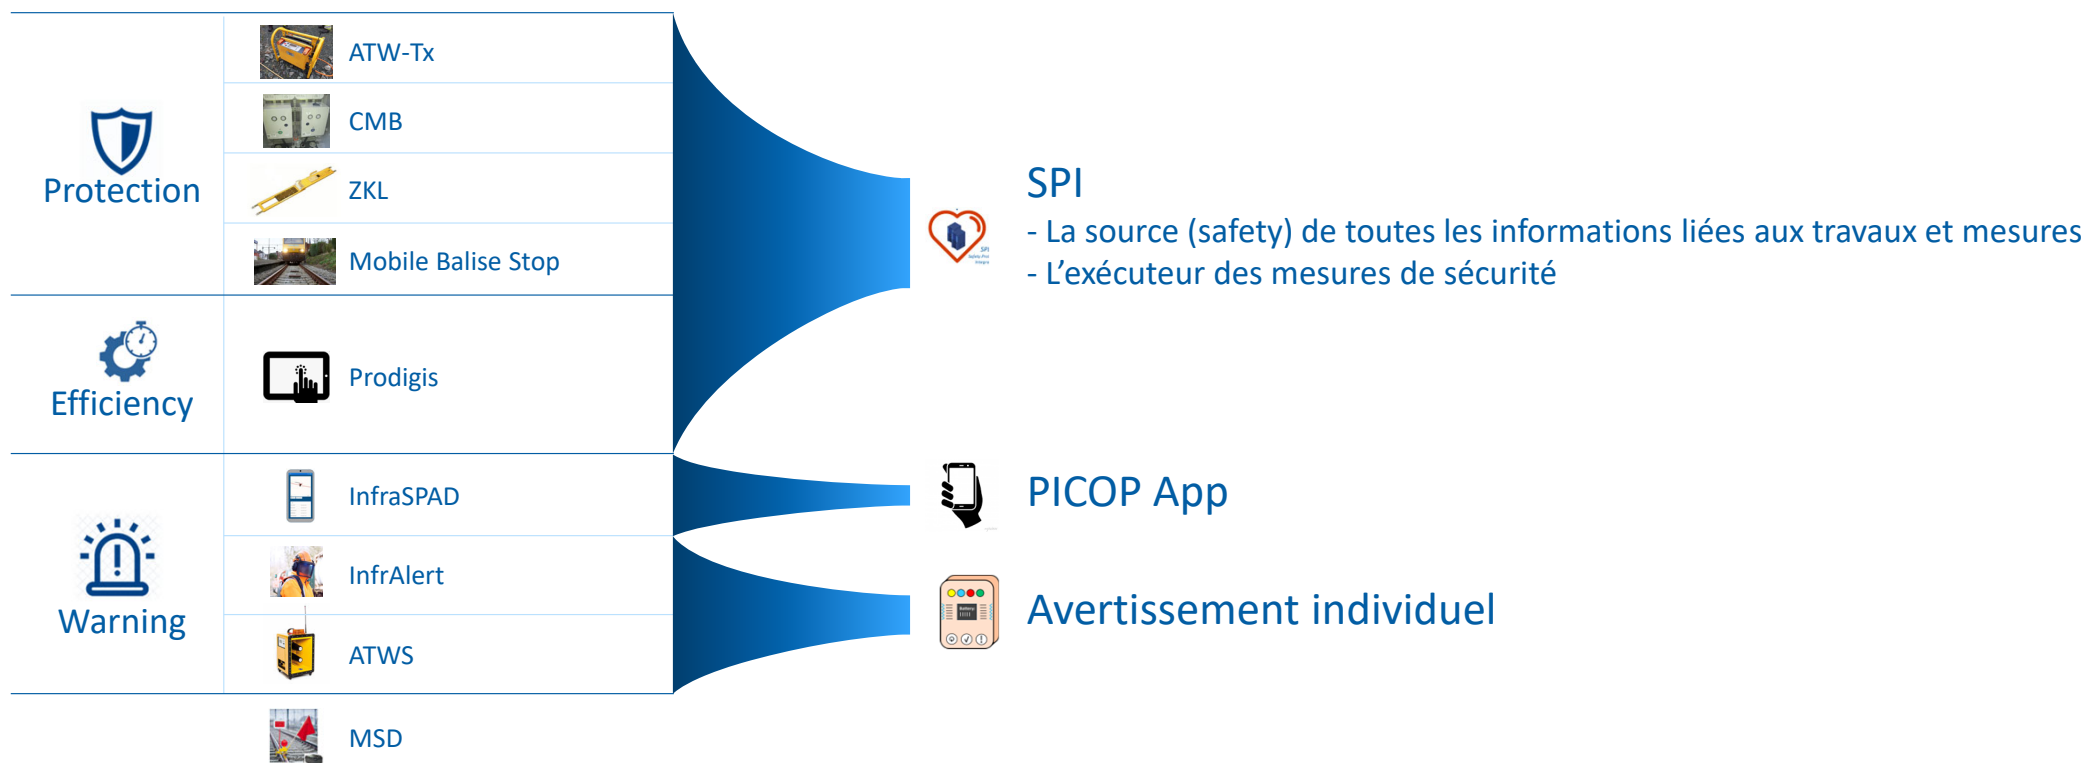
| | |
|---|---|
| Protection | ATW-Tx |
| | CMB |
| | ZKL |
| | Mobile Balise Stop |
| Efficiency | Prodigis |
| Warning | InfraSPAD |
| | InfrAlert |
| | ATWS |
| | MSD |

SPI
- La source (safety) de toutes les informations liées aux travaux et mesures
- L'exécuteur des mesures de sécurité

PICOP App

Avertissement individuel